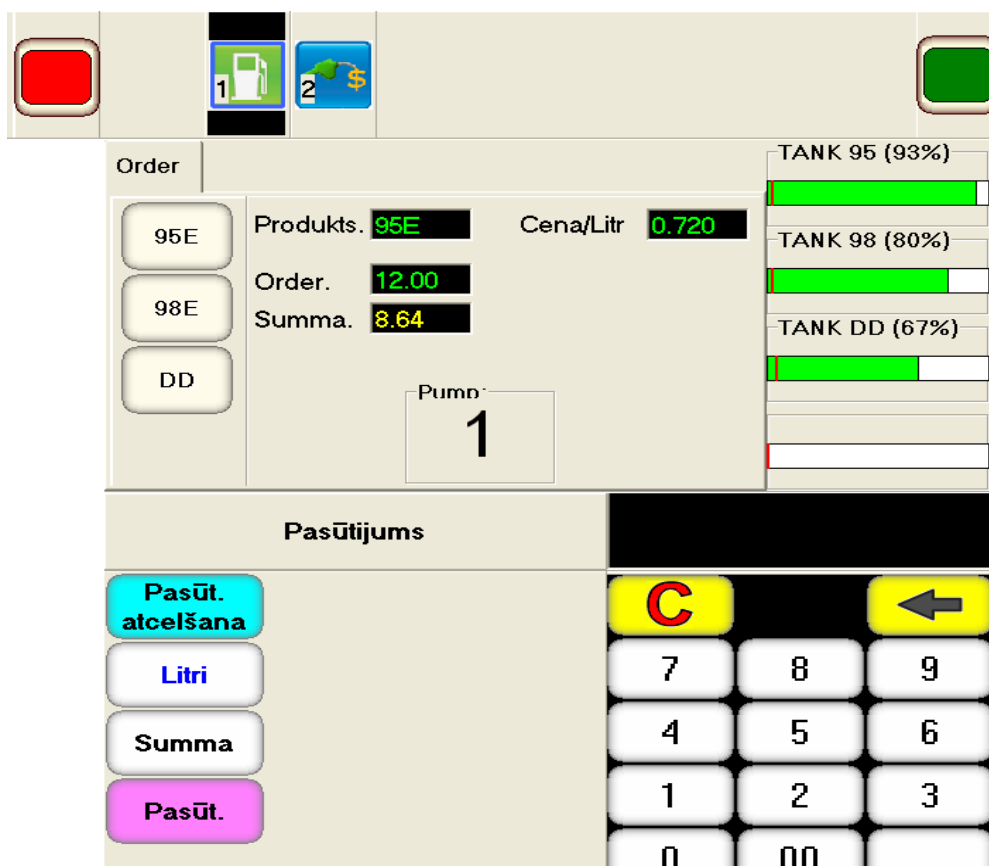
1
2 $

Order

95E
98E
DD

Produkts. 95E
Cena/Litr 0.720
Order. 12.00
Summa. 8.64

Pump
1

TANK 95 (93%)
TANK 98 (80%)
TANK DD (67%)

Pasūtijums

Pasūt. atcelšana
Litri
Summa
Pasūt.

C
7 8 9
4 5 6
1 2 3
0 00